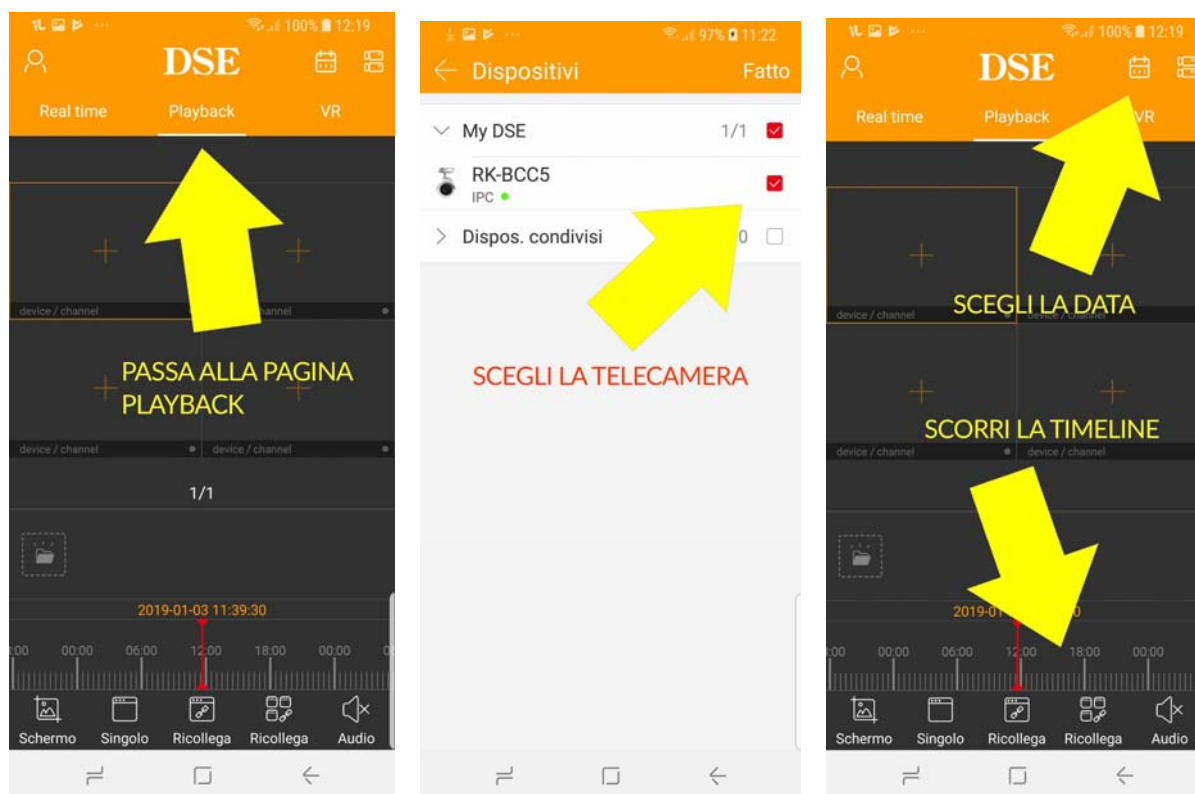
100% 12:19

DSE

Real time

Playback

VR

device / channel

channel

PASSA ALLA PAGINA PLAYBACK

device / channel

device / channel

1/1

2019-01-03 11:39:30

:00 00:00 06:00 12:00 18:00 00:00

Schermo

Singolo

Ricollega

Ricollega

Audio

97% 11:22

Dispositivi

Fatto

My DSE

1/1

RK-BCC5

IPC

Dispos. condivisi

0

SCEGLI LA TELECAMERA

100% 12:19

DSE

Real time

Playback

VR

device / channel

device / channel

SCEGLI LA DATA

SCORRI LA TIMELINE

device / channel

device / channel

2019-01

:00 00:00 06:00 12:00 18:00 00:00

Schermo

Singolo

Ricollega

Ricollega

Audio